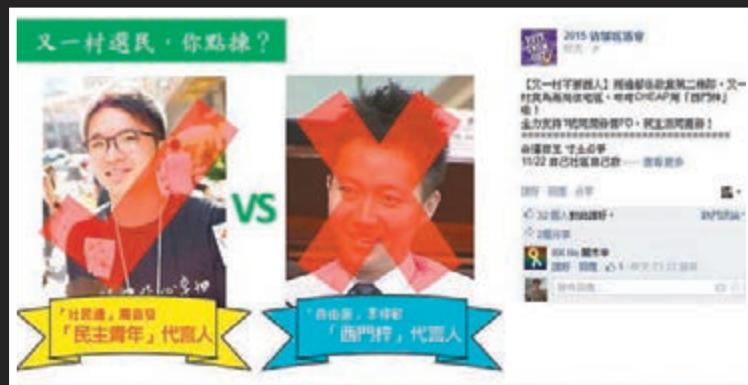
又一村選民，你點揀？

VS

「社民連」周嘉發
「民主青年」代言人

「自由黨」李梓敬
「西門粹」代言人

2015 傘落區選舉

【又一村牙擦議員】周嘉發自稱真第二梯隊，又一村民為周嘉發宅地，咁啱CHEAP用「西門粹」嗎！
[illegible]
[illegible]
11/22 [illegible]

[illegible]

32 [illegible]

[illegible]

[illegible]